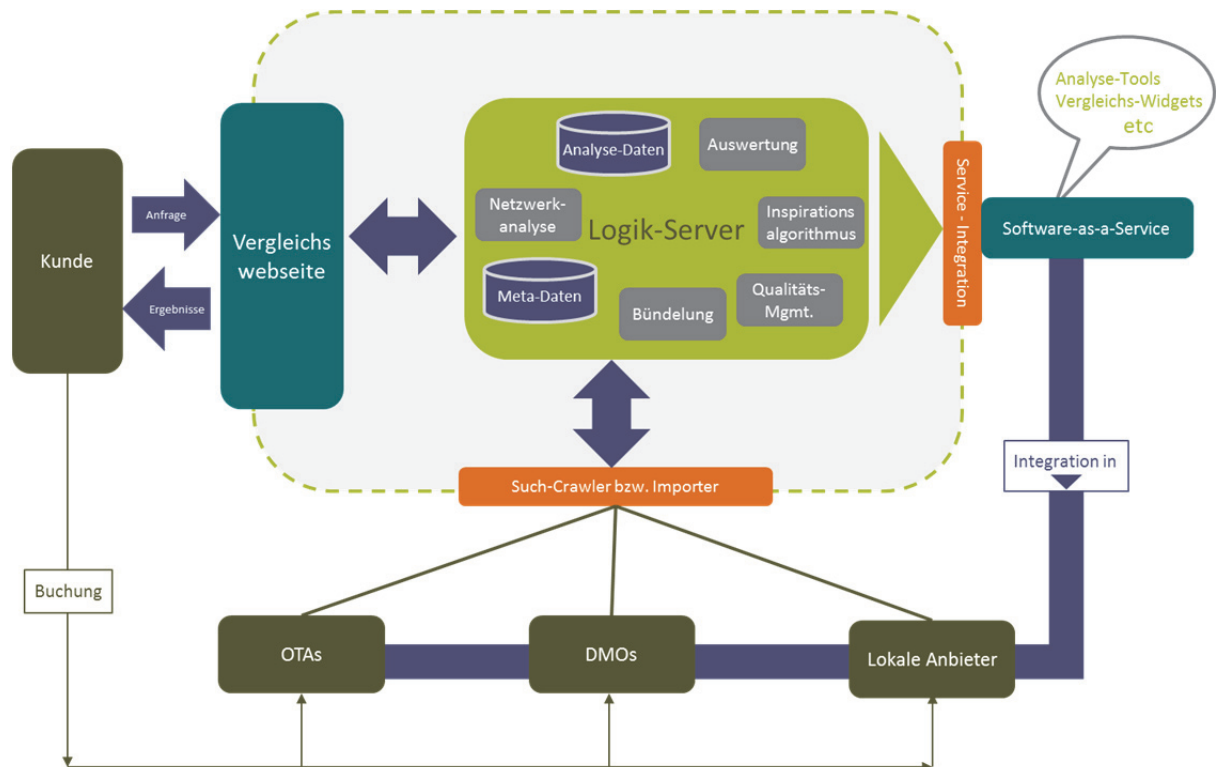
Kunde

Anfrage

Ergebnisse

Vergleichs webseite

Analyse-Daten

Auswertung

Netzwerkanalyse

Logik-Server

Inspirations algorithmus

Meta-Daten

Bündelung

Qualitäts-Mgmt.

Service - Integration

Analyse-Tools
Vergleichs-Widgets
etc

Software-as-a-Service

Integration in

Such-Crawler bzw. Importer

Buchung

OTAs

DMOs

Lokale Anbieter